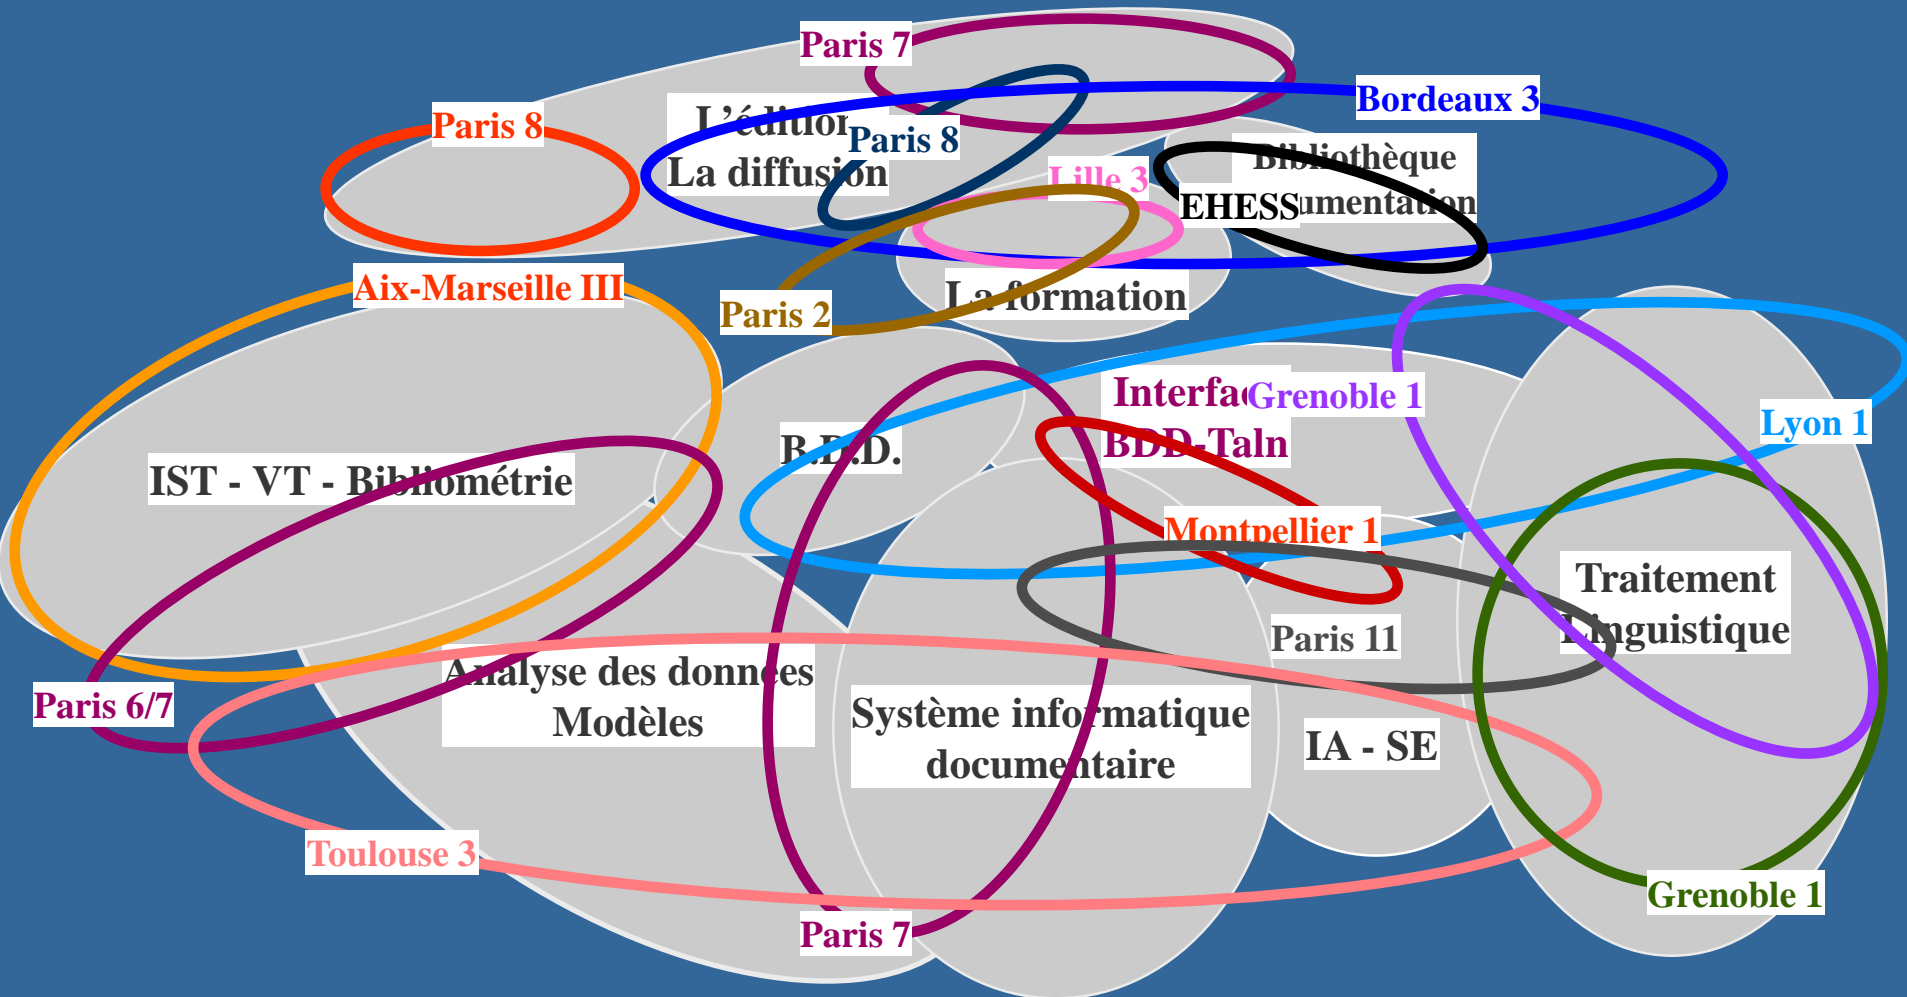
Paris 7
L'édition
Paris 8
La diffusion
Bordeaux 3
Paris 8
Bibliothèque
Lille 3
EHESS
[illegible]umentation
La formation
Aix-Marseille III
Paris 2
Interfa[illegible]
Grenoble 1
BDD-Taln
Lyon 1
B.D.D.
IST - VT - Bibliométrie
Montpellier 1
Traitement
Linguistique
Paris 11
Paris 6/7
Analyse des données
Modèles
Système informatique
documentaire
IA - SE
Toulouse 3
Grenoble 1
Paris 7